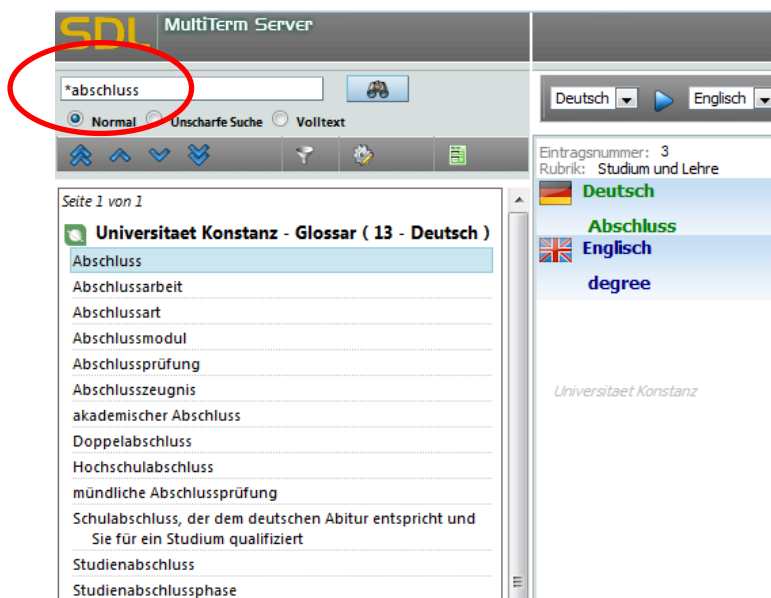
SDL MultiTerm Server

*abschluss

Normal Unscharfe Suche Volltext

Deutsch Englisch

Eintragsnummer: 3
Rubrik: Studium und Lehre

Deutsch

Abschluss

Englisch

degree

Universitaet Konstanz

Seite 1 von 1

Universitaet Konstanz - Glossar ( 13 - Deutsch )

Abschluss
Abschlussarbeit
Abschlussart
Abschlussmodul
Abschlussprüfung
Abschlusszeugnis
akademischer Abschluss
Doppelabschluss
Hochschulabschluss
mündliche Abschlussprüfung
Schulabschluss, der dem deutschen Abitur entspricht und Sie für ein Studium qualifiziert
Studienabschluss
Studienabschlussphase